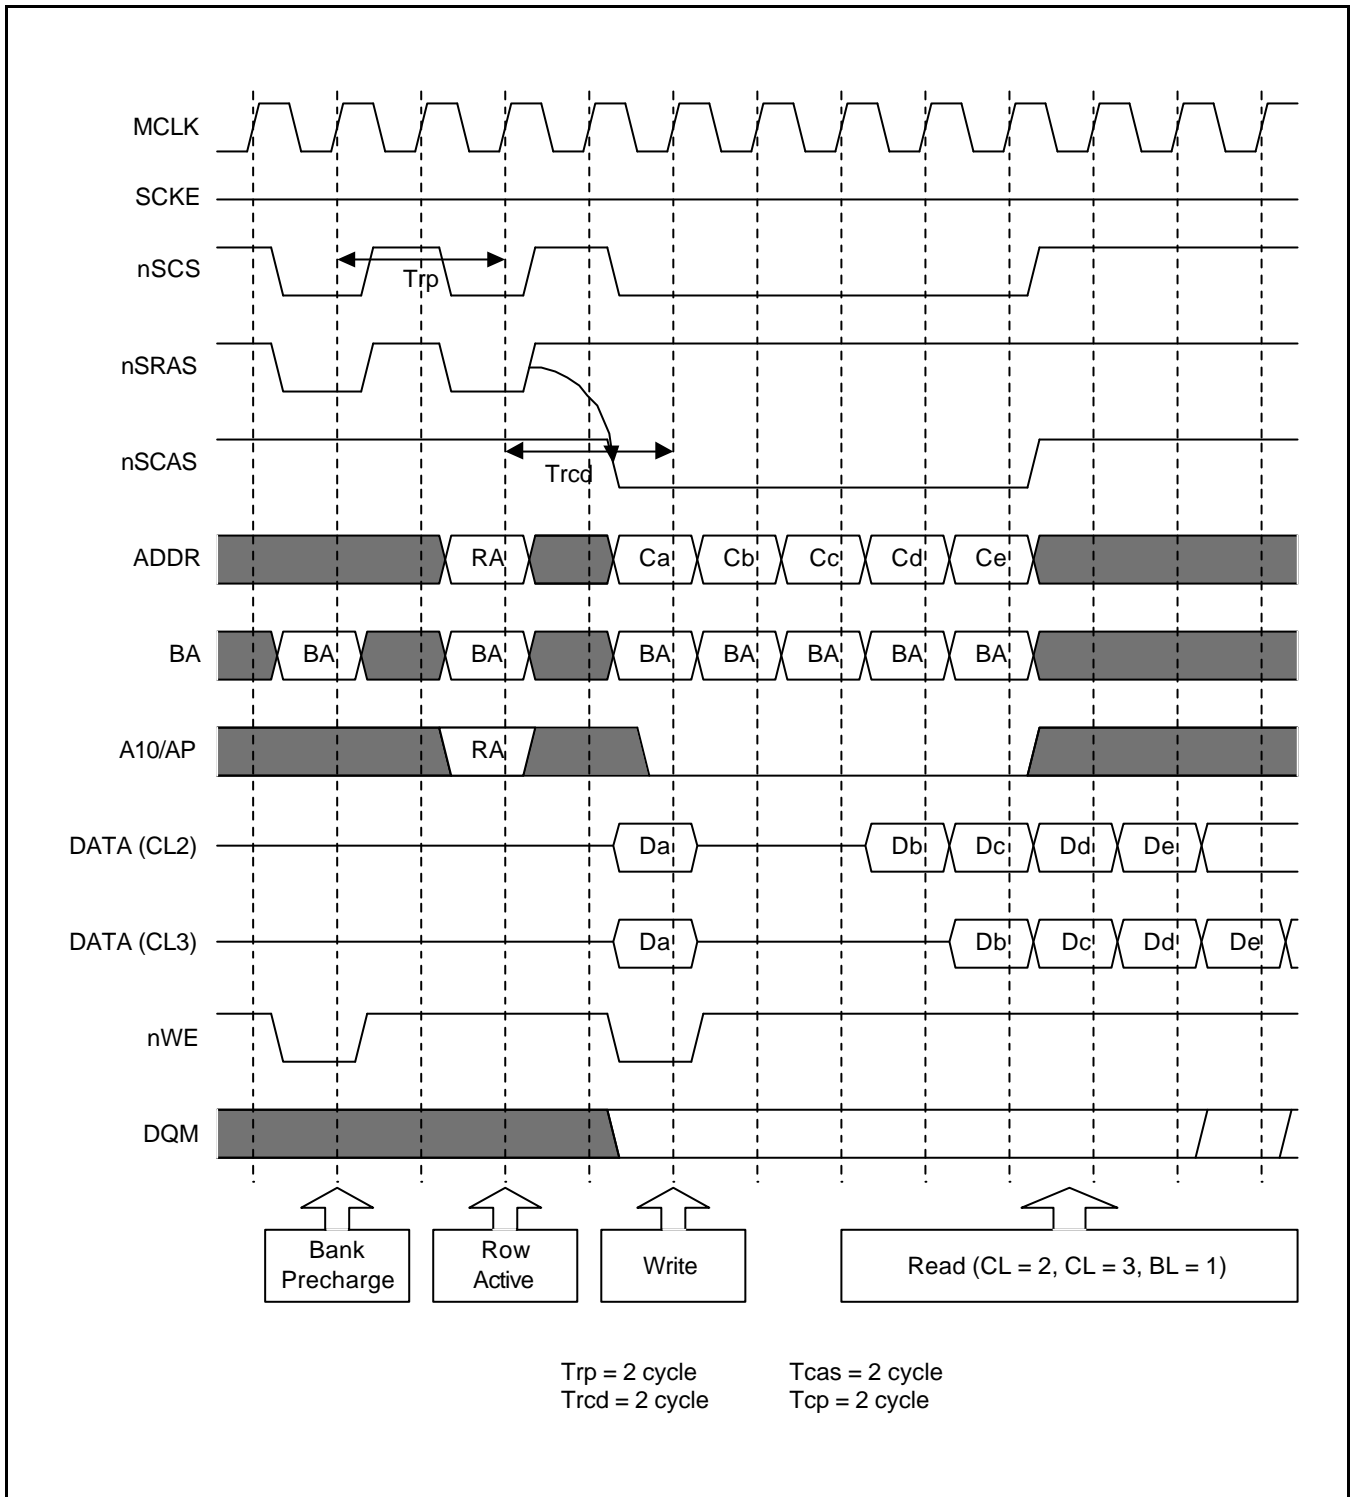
MCLK
SCKE
nSCS
Trp
nSRAS
nSCAS
Trcd
ADDR
RA
Ca
Cb
Cc
Cd
Ce
BA
BA
BA
BA
BA
BA
BA
BA
A10/AP
RA
DATA (CL2)
Da
Db
Dc
Dd
De
DATA (CL3)
Da
Db
Dc
Dd
De
nWE
DQM
Bank Precharge
Row Active
Write
Read (CL = 2, CL = 3, BL = 1)

Trp = 2 cycle
Trcd = 2 cycle

Tcas = 2 cycle
Tcp = 2 cycle